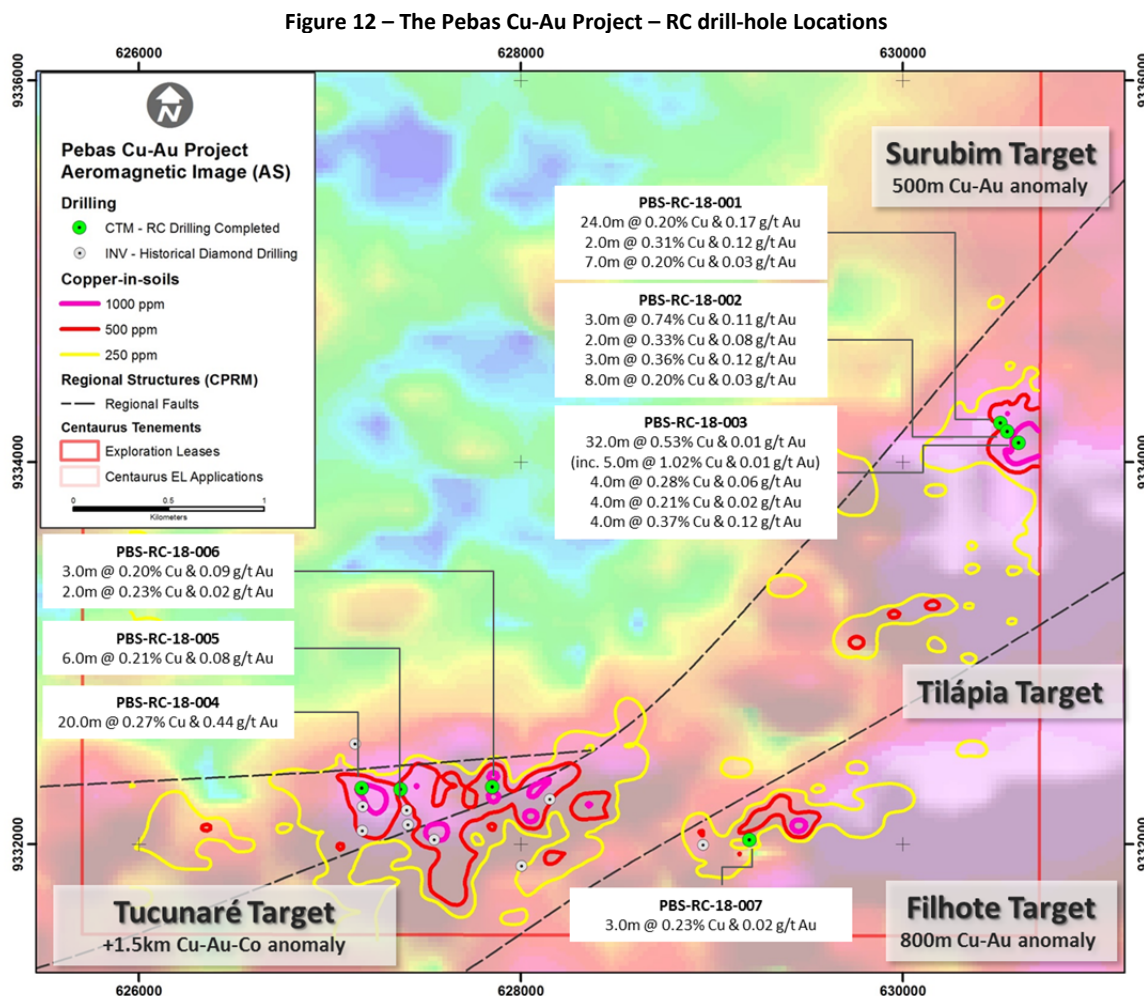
Figure 12 – The Pebas Cu-Au Project – RC drill-hole Locations

626000
628000
630000

9336000
9336000
9334000
9334000
9332000
9332000

Pebas Cu-Au Project
Aeromagnetic Image (AS)

Drilling
CTM - RC Drilling Completed
INV - Historical Diamond Drilling

Copper-in-soils
1000 ppm
500 ppm
250 ppm

Regional Structures (CPRM)
Regional Faults

Centaurus Tenements
Exploration Leases
Centaurus EL Applications

0 0.5 1
Kilometers

Surubim Target
500m Cu-Au anomaly

PBS-RC-18-001
24.0m @ 0.20% Cu & 0.17 g/t Au
2.0m @ 0.31% Cu & 0.12 g/t Au
7.0m @ 0.20% Cu & 0.03 g/t Au

PBS-RC-18-002
3.0m @ 0.74% Cu & 0.11 g/t Au
2.0m @ 0.33% Cu & 0.08 g/t Au
3.0m @ 0.36% Cu & 0.12 g/t Au
8.0m @ 0.20% Cu & 0.03 g/t Au

PBS-RC-18-003
32.0m @ 0.53% Cu & 0.01 g/t Au
(inc. 5.0m @ 1.02% Cu & 0.01 g/t Au)
4.0m @ 0.28% Cu & 0.06 g/t Au
4.0m @ 0.21% Cu & 0.02 g/t Au
4.0m @ 0.37% Cu & 0.12 g/t Au

PBS-RC-18-006
3.0m @ 0.20% Cu & 0.09 g/t Au
2.0m @ 0.23% Cu & 0.02 g/t Au

PBS-RC-18-005
6.0m @ 0.21% Cu & 0.08 g/t Au

PBS-RC-18-004
20.0m @ 0.27% Cu & 0.44 g/t Au

Tilápia Target

Tucunaré Target
+1.5km Cu-Au-Co anomaly

PBS-RC-18-007
3.0m @ 0.23% Cu & 0.02 g/t Au

Filhote Target
800m Cu-Au anomaly

626000
628000
630000